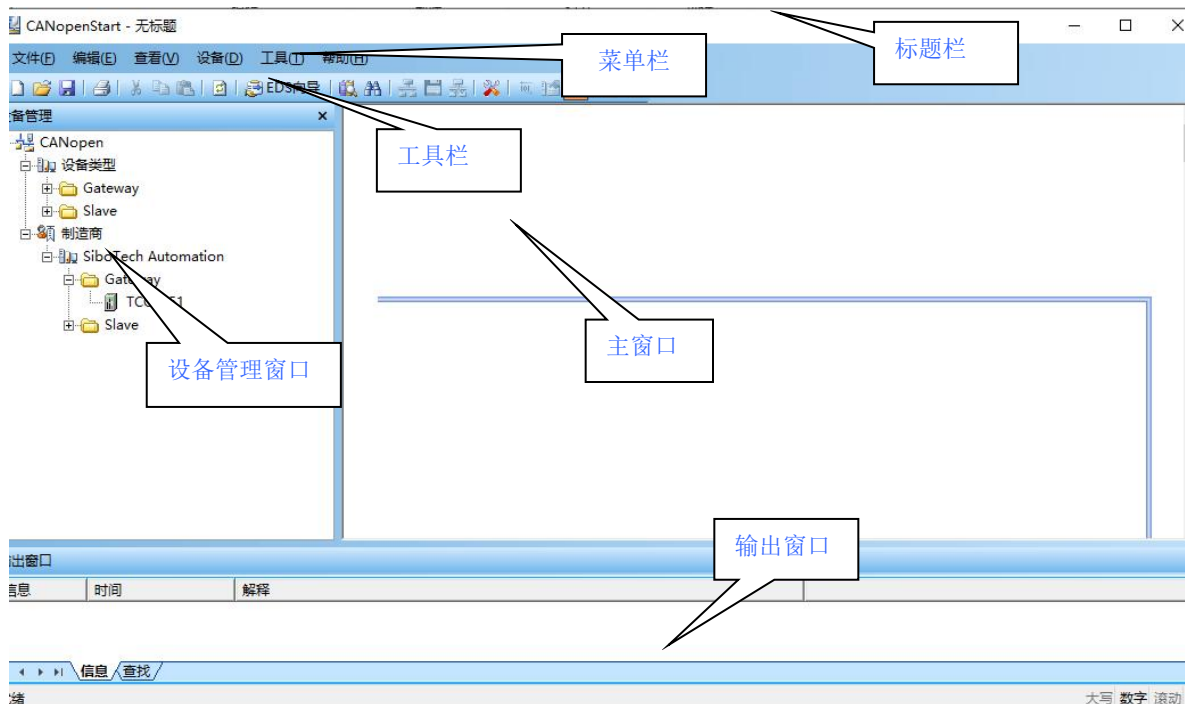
CANopenStart - 无标题

标题栏

文件(F) 编辑(E) 查看(V) 设备(D) 工具(T) 帮助(H)

菜单栏

EDS向导

工具栏

备管理 ×

CANopen
设备类型
Gateway
Slave
制造商
SiboTech Automation
Gateway
TC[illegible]1
Slave

设备管理窗口

主窗口

输出窗口

出窗口

信息 | 时间 | 解释

信息 查找

绪

大写 数字 滚动